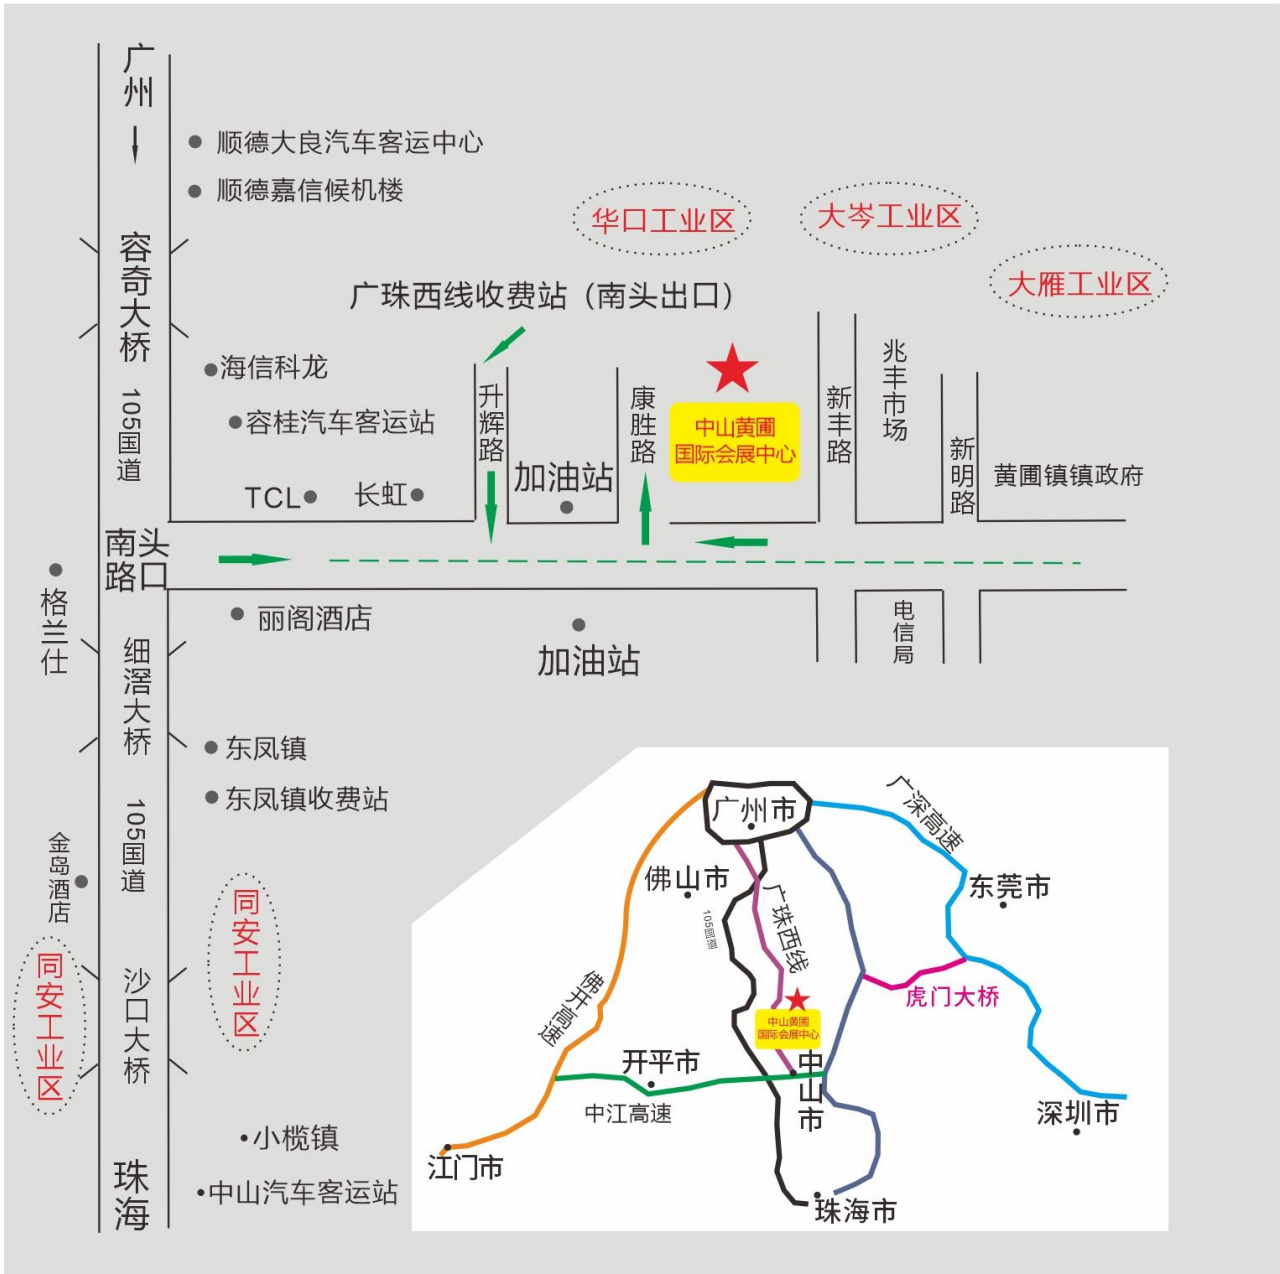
广州

顺德大良汽车客运中心

顺德嘉信候机楼

华口工业区

大岑工业区

大雁工业区

容奇大桥

105国道

广珠西线收费站（南头出口）

海信科龙

容桂汽车客运站

TCL

长虹

升辉路

加油站

康胜路

中山黄圃国际会展中心

新丰路

兆丰市场

新明路

黄圃镇镇政府

南头路口

格兰仕

丽阁酒店

加油站

电信局

细滘大桥

东凤镇

东凤镇收费站

105国道

金岛酒店

同安工业区

同安工业区

沙口大桥

小榄镇

中山汽车客运站

珠海

广州市

广深高速

佛山市

105国道

广珠西线

东莞市

佛开高速

虎门大桥

中山黄圃国际会展中心

开平市

中山市

中江高速

深圳市

江门市

珠海市